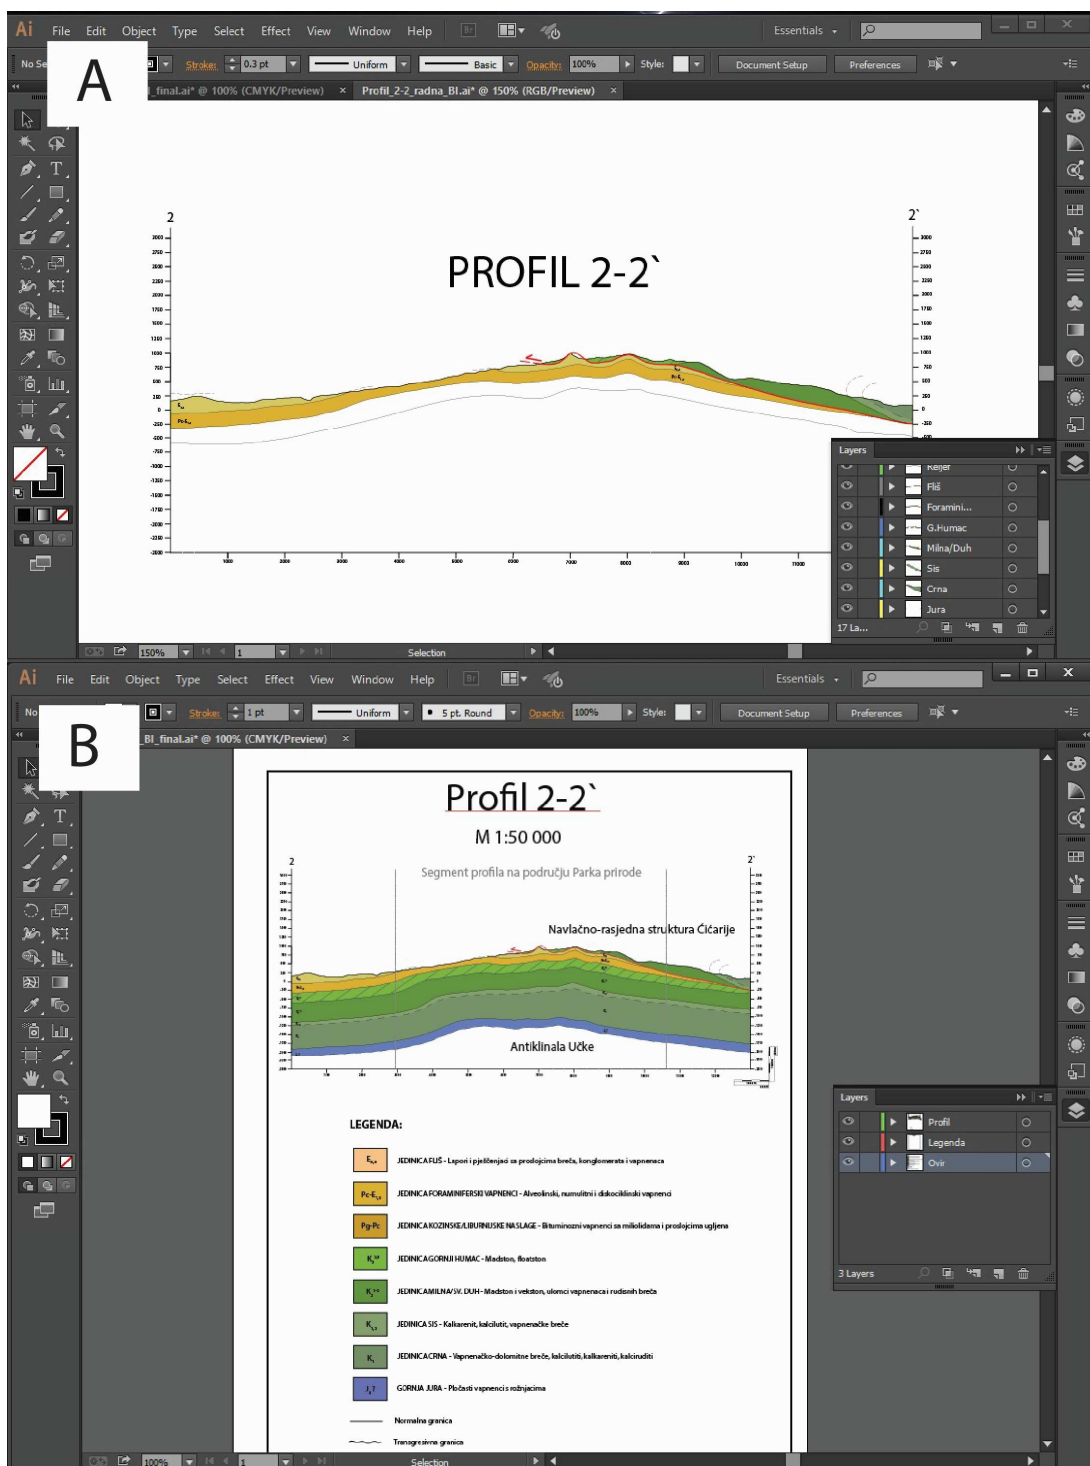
A

Ai File Edit Object Type Select Effect View Window Help

Essentials

No Se Stroke: 0.3 pt Uniform Basic Opacity: 100% Style: Document Setup Preferences

_final.ai* @ 100% (CMYK/Preview) × Profil_2-2_radna_BI.ai* @ 150% (RGB/Preview) ×

2

2`

PROFIL 2-2`

Layers

Keljer
Fliš
Foramini...
G.Humac
Milna/Duh
Sis
Crna
Jura

17 La...

150%

1

Selection

B

Ai File Edit Object Type Select Effect View Window Help

Essentials

No Stroke: 1 pt Uniform 5 pt. Round Opacity: 100% Style: Document Setup Preferences

_BI_final.ai* @ 100% (CMYK/Preview) ×

Profil 2-2`

M 1:50 000

2

2`

Segment profila na području Parka prirode

Navlačno-rasjedna struktura Ćićarije

Antiklinala Učke

Layers

Profil
Legenda
Okvir

3 Layers

LEGENDA:

JEDINICA FLIŠ - Lapori i pješčenjaci sa proslojcima breča, konglomerata i vapnenaca

JEDINICA FORAMINIFERSKI VAPNENCI - Alveolinski, numulitni i diskociklinski vapnenci

JEDINICA KOZINSKE/LIBURNIJSKE NASLAGE - Bituminozni vapnenci sa miliolidama i proslojcima ugljena

JEDINICA GORNJI HUMAC - Madston, floatston

JEDINICA MILNA/SV. DUH - Madston i vekston, ulomci vapnenaca i rudisnih breča

JEDINICA SIS - Kalkarenit, kalcilutit, vapnenačke breče

JEDINICA CRNA - Vapnenačko-dolomitne breče, kalcilutiti, kalkareniti, kalciruditi

GORNJA JURA - Pločasti vapnenci s rožnjacima

Normalna granica

Transgresivna granica

100%

1

Selection